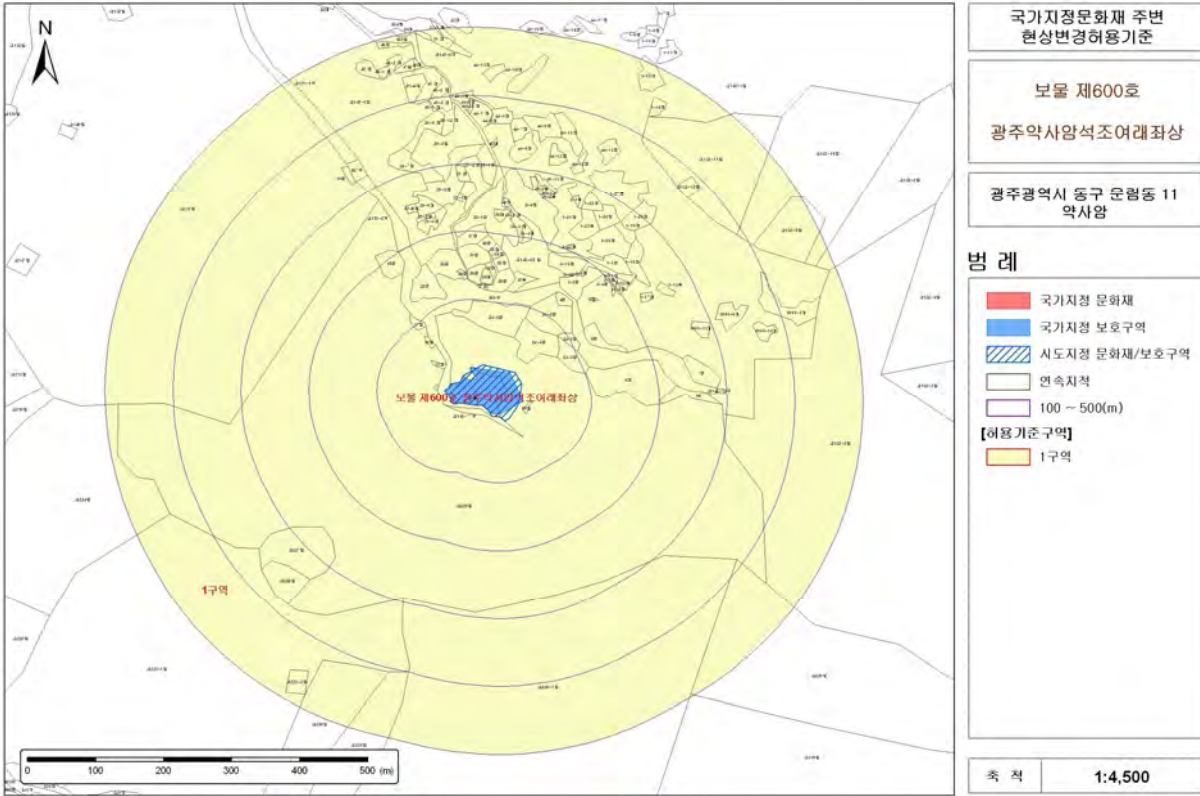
N

보물 제600호 광주약사암석조여래좌상

1구역

0 100 200 300 400 500 (m)

국가지정문화재 주변 현상변경허용기준

보물 제600호

광주약사암석조여래좌상

광주광역시 동구 운림동 11 약사암

범 례

국가지정 문화재

국가지정 보호구역

시도지정 문화재/보호구역

연속지적

100 ~ 500(m)

[허용기준구역]

1구역

축 척 | 1:4,500